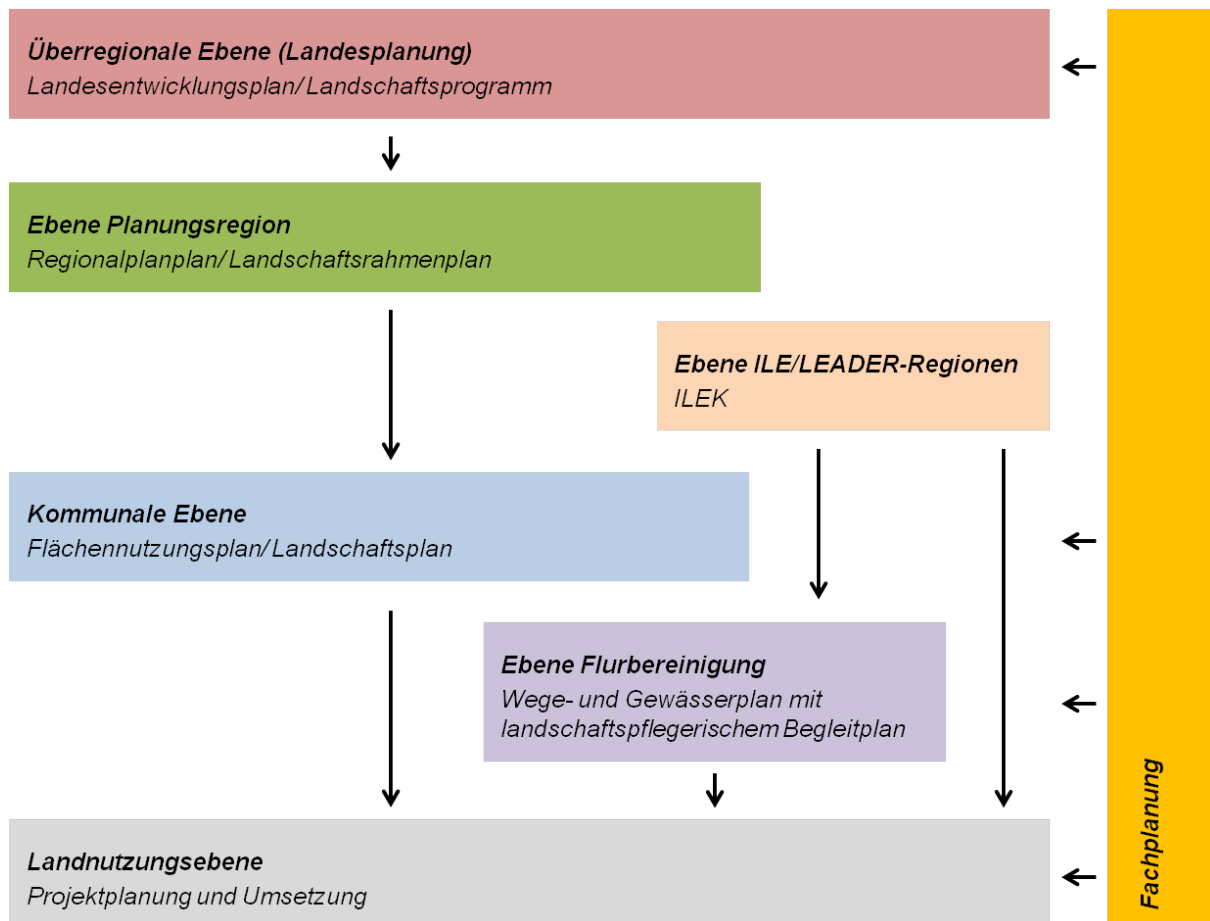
Überregionale Ebene (Landesplanung)
Landesentwicklungsplan/ Landschaftsprogramm

Ebene Planungsregion
Regionalplanplan/ Landschaftsrahmenplan

Ebene ILE/LEADER-Regionen
ILEK

Kommunale Ebene
Flächennutzungsplan/ Landschaftsplan

Ebene Flurbereinigung
Wege- und Gewässerplan mit landschaftspflegerischem Begleitplan

Landnutzungsebene
Projektplanung und Umsetzung

Fachplanung